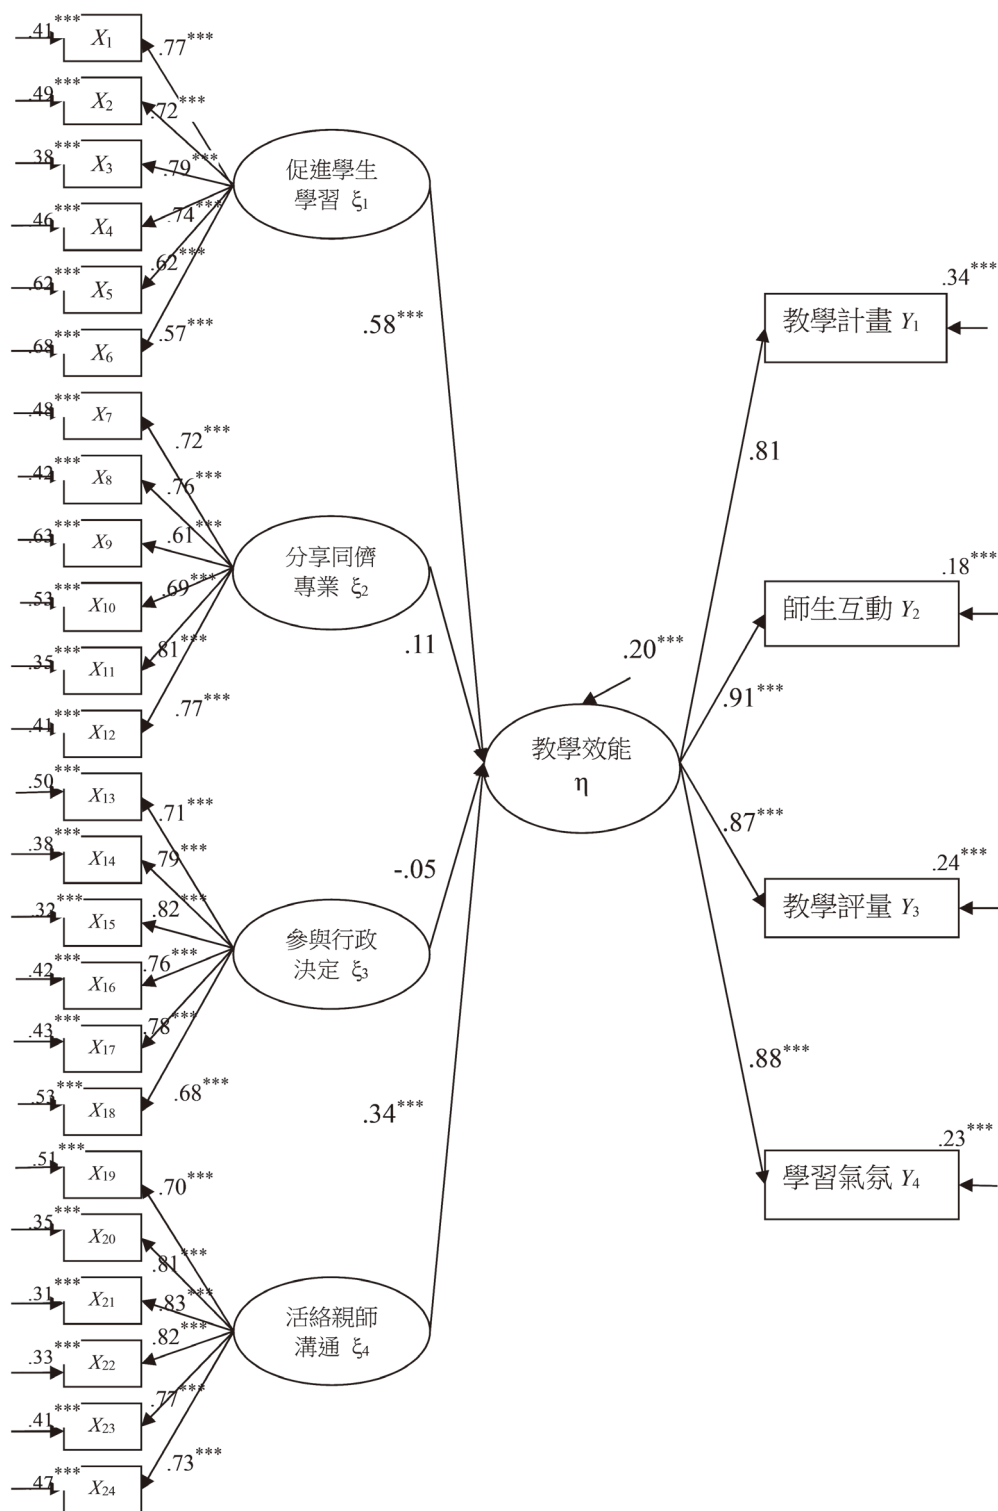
$.41^{***}$ $X_1$ $.77^{***}$
$.49^{***}$ $X_2$ $.72^{***}$
$.38^{***}$ $X_3$ $.79^{***}$
$.46^{***}$ $X_4$ $.74^{***}$
$.62^{***}$ $X_5$ $.62^{***}$
$.68^{***}$ $X_6$ $.57^{***}$
$.48^{***}$ $X_7$ $.72^{***}$
$.42^{***}$ $X_8$ $.76^{***}$
$.63^{***}$ $X_9$ $.61^{***}$
$.53^{***}$ $X_{10}$ $.69^{***}$
$.35^{***}$ $X_{11}$ $.81^{***}$
$.41^{***}$ $X_{12}$ $.77^{***}$
$.50^{***}$ $X_{13}$ $.71^{***}$
$.38^{***}$ $X_{14}$ $.79^{***}$
$.32^{***}$ $X_{15}$ $.82^{***}$
$.42^{***}$ $X_{16}$ $.76^{***}$
$.43^{***}$ $X_{17}$ $.78^{***}$
$.53^{***}$ $X_{18}$ $.68^{***}$
$.51^{***}$ $X_{19}$ $.70^{***}$
$.35^{***}$ $X_{20}$ $.81^{***}$
$.31^{***}$ $X_{21}$ $.83^{***}$
$.33^{***}$ $X_{22}$ $.82^{***}$
$.41^{***}$ $X_{23}$ $.77^{***}$
$.47^{***}$ $X_{24}$ $.73^{***}$

促進學生學習 $\xi_1$
分享同儕專業 $\xi_2$
參與行政決定 $\xi_3$
活絡親師溝通 $\xi_4$

$.58^{***}$
.11
-.05
$.34^{***}$

$.20^{***}$
教學效能 η

.81
$.91^{***}$
$.87^{***}$
$.88^{***}$

$.34^{***}$ 教學計畫 $Y_1$
$.18^{***}$ 師生互動 $Y_2$
$.24^{***}$ 教學評量 $Y_3$
$.23^{***}$ 學習氣氛 $Y_4$